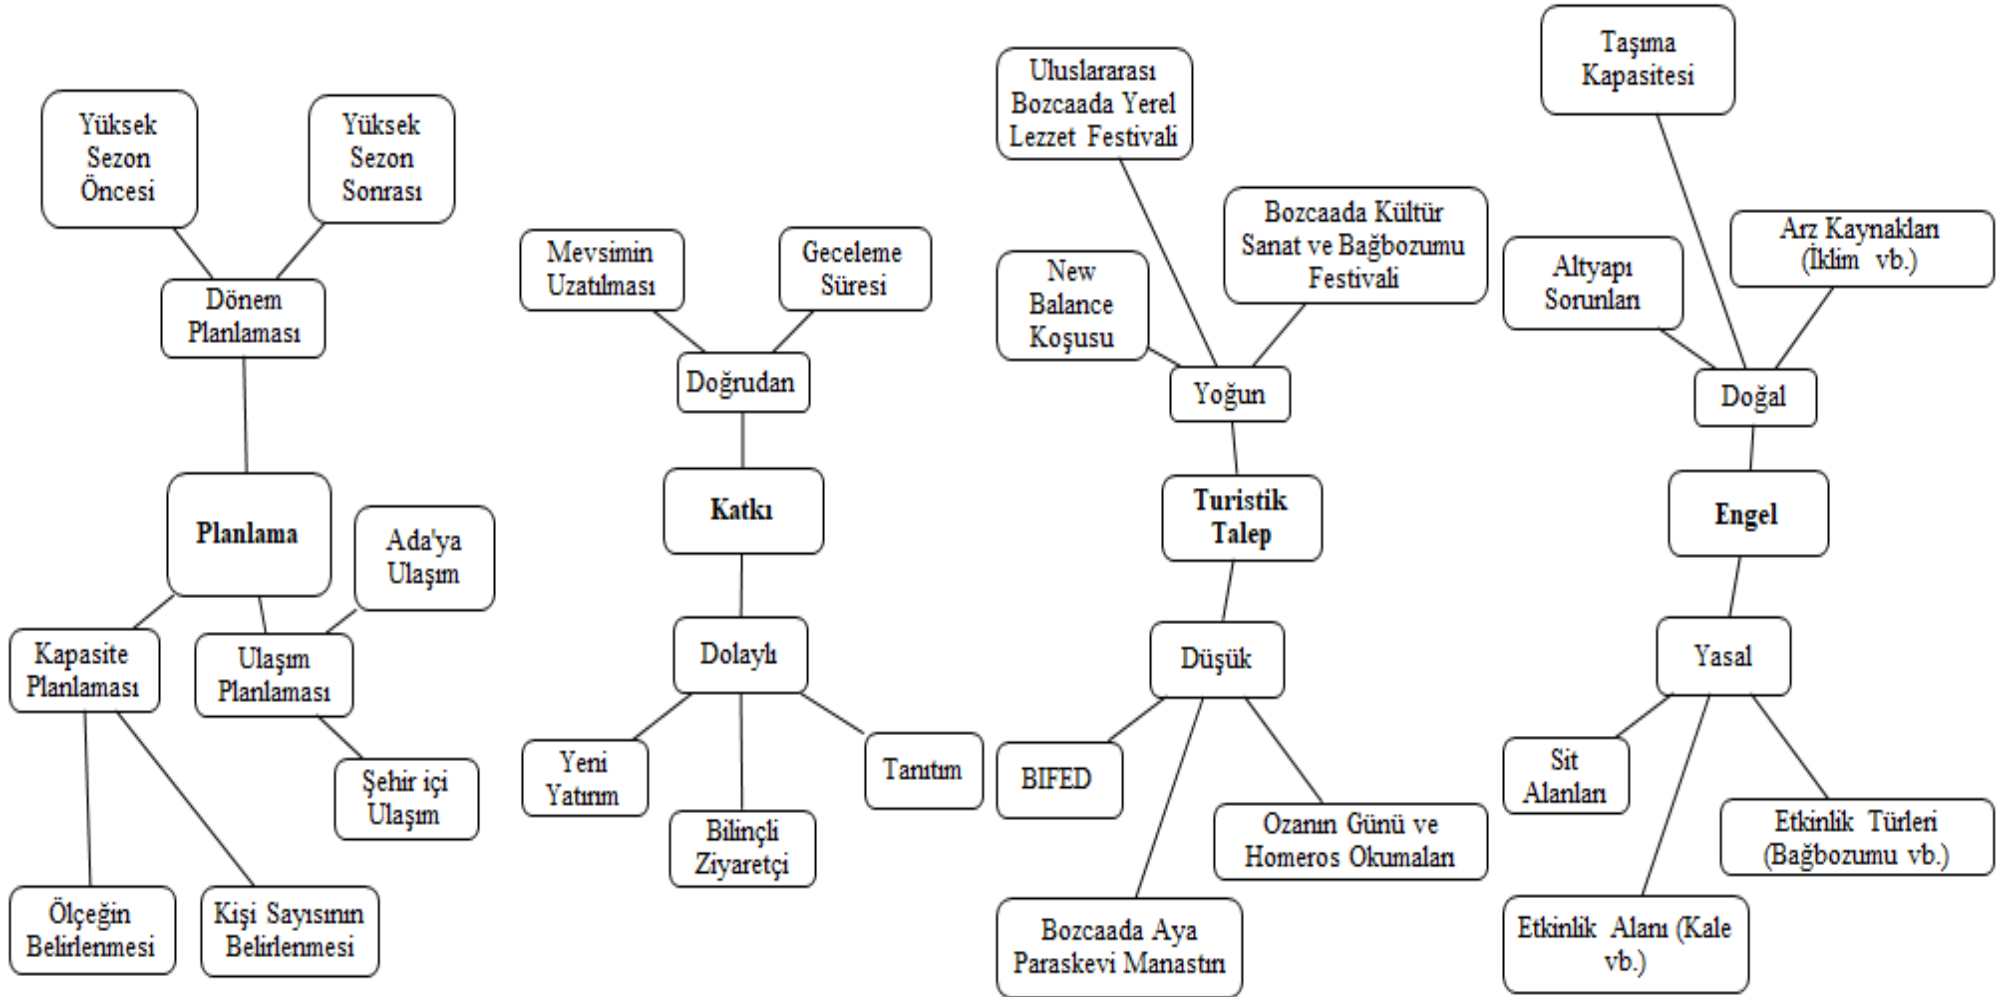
Yüksek Sezon Öncesi

Yüksek Sezon Sonrası

Dönem Planlaması

Planlama

Ada'ya Ulaşım

Kapasite Planlaması

Ulaşım Planlaması

Şehir içi Ulaşım

Ölçeğin Belirlenmesi

Kişi Sayısının Belirlenmesi

Mevsimin Uzatılması

Geceleme Süresi

Doğrudan

Katkı

Dolaylı

Yeni Yatırım

Bilinçli Ziyaretçi

Tanıtım

Uluslararası Bozcaada Yerel Lezzet Festivali

Bozcaada Kültür Sanat ve Bağbozumu Festivali

New Balance Koşusu

Yoğun

Turistik Talep

Düşük

BIFED

Ozanın Günü ve Homeros Okumaları

Bozcaada Aya Paraskevi Manastırı

Taşıma Kapasitesi

Arz Kaynakları (İklim vb.)

Altyapı Sorunları

Doğal

Engel

Yasal

Sit Alanları

Etkinlik Türleri (Bağbozumu vb.)

Etkinlik Alanı (Kale vb.)